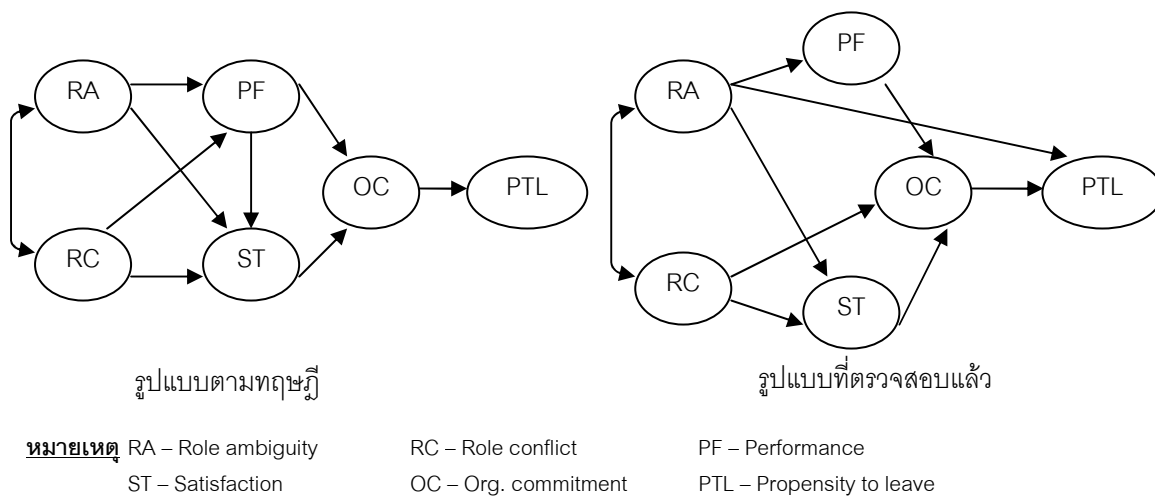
RA
PF
RC
ST
OC
PTL

รูปแบบตามทฤษฎี

PF
RA
OC
PTL
RC
ST

รูปแบบที่ตรวจสอบแล้ว

หมายเหตุ RA – Role ambiguity RC – Role conflict PF – Performance
ST – Satisfaction OC – Org. commitment PTL – Propensity to leave